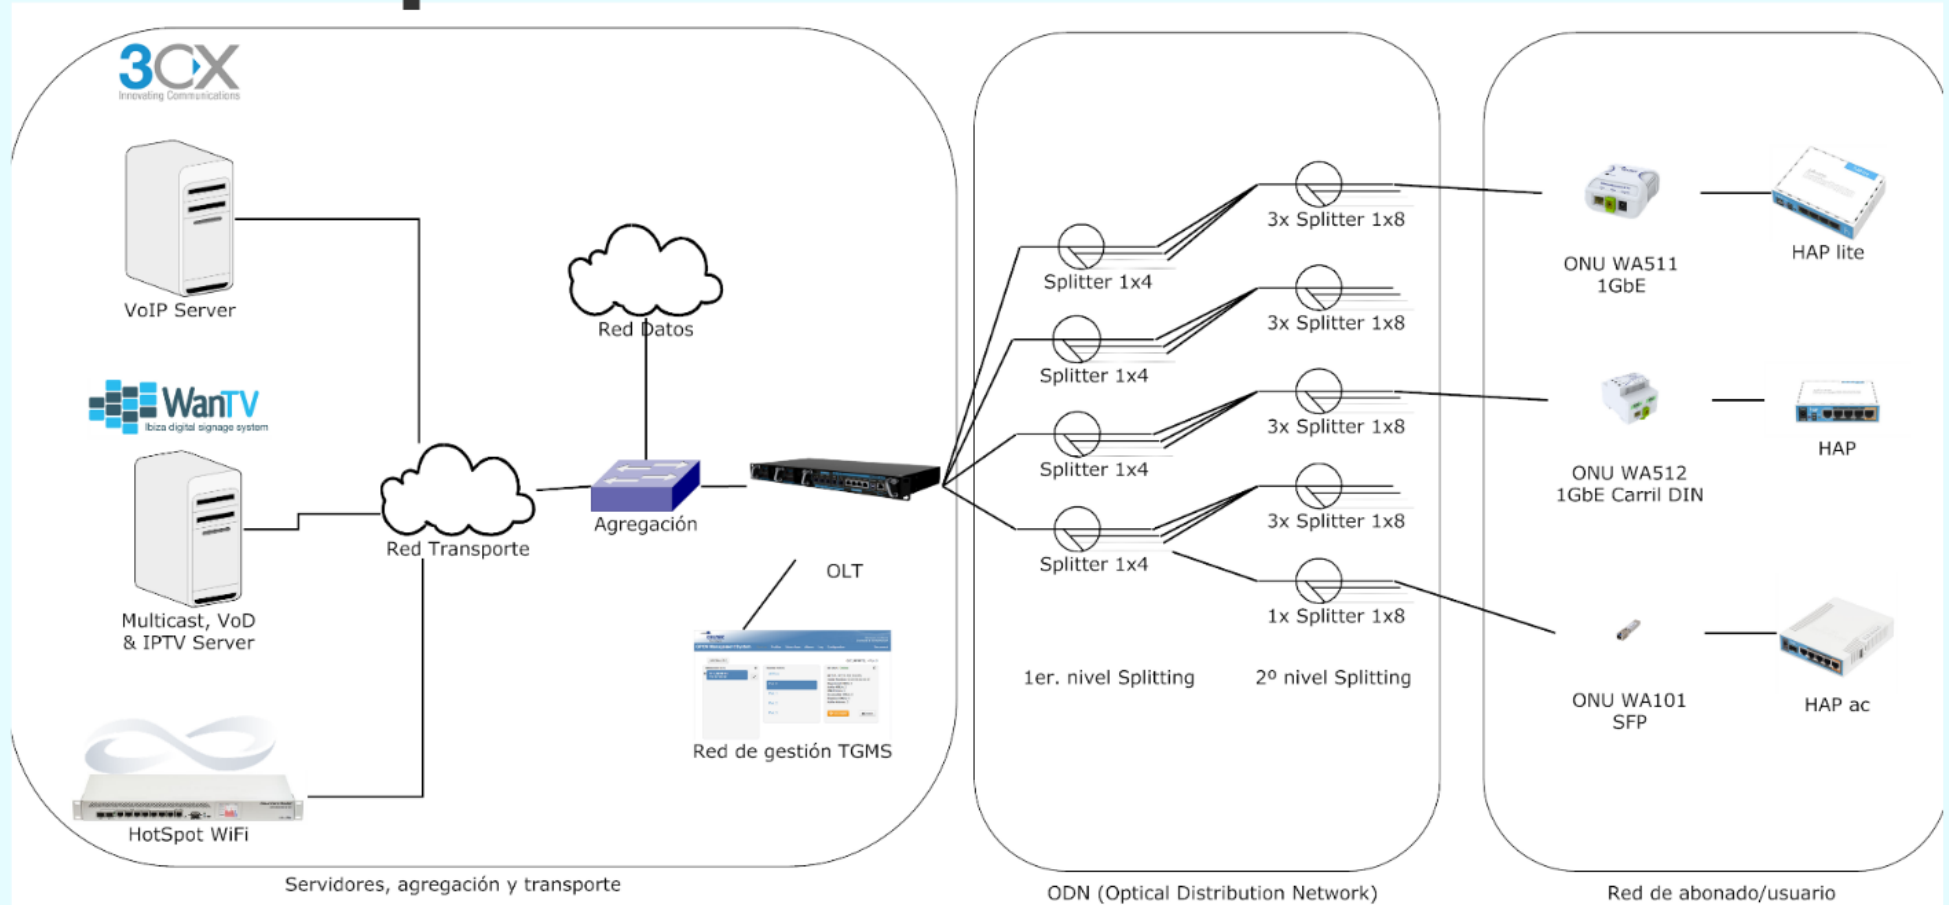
3CX
Innovating Communications

VoIP Server

WanTV
Ibiza digital signage system

Multicast, VoD & IPTV Server

HotSpot WiFi

Red Datos

Red Transporte

Agregación

OLT

Red de gestión TGMS

Servidores, agregación y transporte

Splitter 1x4
Splitter 1x4
Splitter 1x4
Splitter 1x4

3x Splitter 1x8
3x Splitter 1x8
3x Splitter 1x8
3x Splitter 1x8
1x Splitter 1x8

1er. nivel Splitting

2º nivel Splitting

ODN (Optical Distribution Network)

ONU WA511 1GbE

HAP lite

ONU WA512 1GbE Carril DIN

HAP

ONU WA101 SFP

HAP ac

Red de abonado/usuario